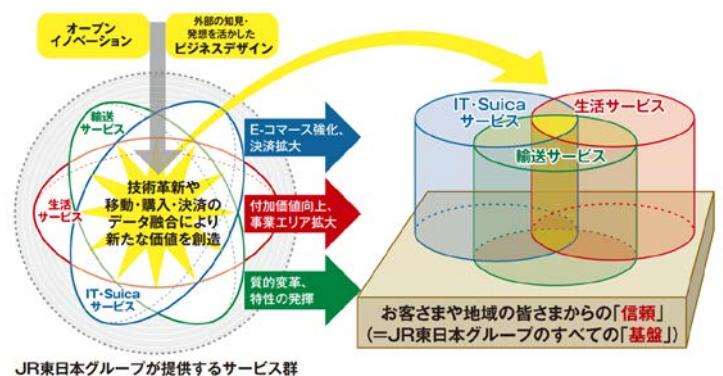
オープン
イノベーション

外部の知見・
発想を活かした
ビジネスデザイン

輸送
サービス

生活
サービス

技術革新や
移動・購入・決済の
データ融合により
新たな価値を創造

IT・Suica
サービス

E-コマース強化、
決済拡大

付加価値向上、
事業エリア拡大

質的変革、
特性の発揮

IT・Suica
サービス

生活サービス

輸送サービス

お客さまや地域の皆さまからの「信頼」
(=JR東日本グループのすべての「基盤」)

JR東日本グループが提供するサービス群